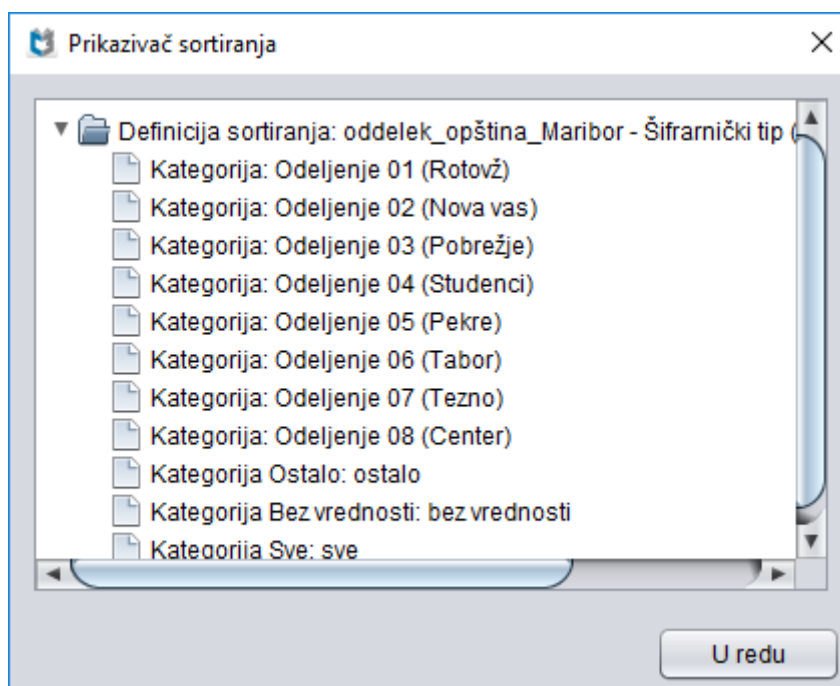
Prikazivač sortiranja

Definicija sortiranja: oddelek_opština_Maribor - Šifrarnički tip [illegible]
Kategorija: Odeljenje 01 (Rotovž)
Kategorija: Odeljenje 02 (Nova vas)
Kategorija: Odeljenje 03 (Pobrežje)
Kategorija: Odeljenje 04 (Studenci)
Kategorija: Odeljenje 05 (Pekre)
Kategorija: Odeljenje 06 (Tabor)
Kategorija: Odeljenje 07 (Tezno)
Kategorija: Odeljenje 08 (Center)
Kategorija Ostalo: ostalo
Kategorija Bez vrednosti: bez vrednosti
Kategorija Sve: sve

U redu